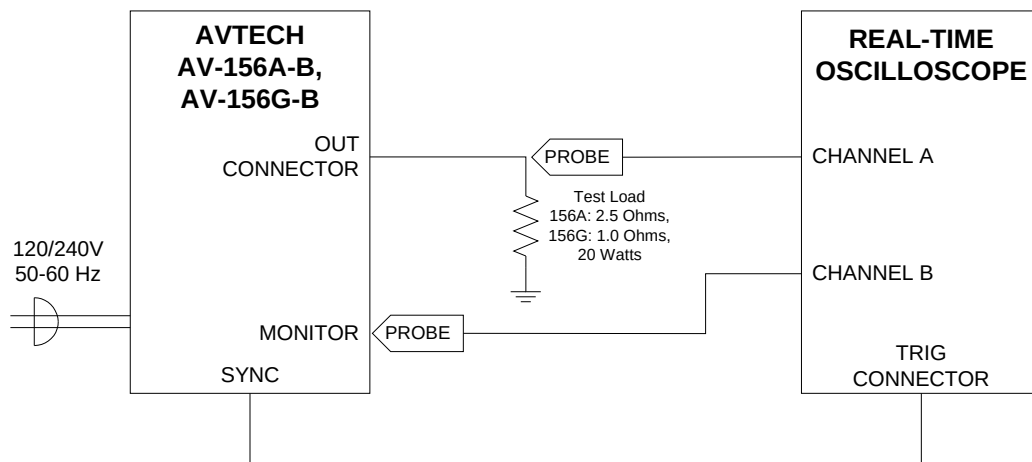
AVTECH
AV-156A-B,
AV-156G-B

OUT
CONNECTOR

MONITOR

SYNC

120/240V
50-60 Hz

PROBE

Test Load
156A: 2.5 Ohms,
156G: 1.0 Ohms,
20 Watts

PROBE

REAL-TIME
OSCILLOSCOPE

CHANNEL A

CHANNEL B

TRIG
CONNECTOR